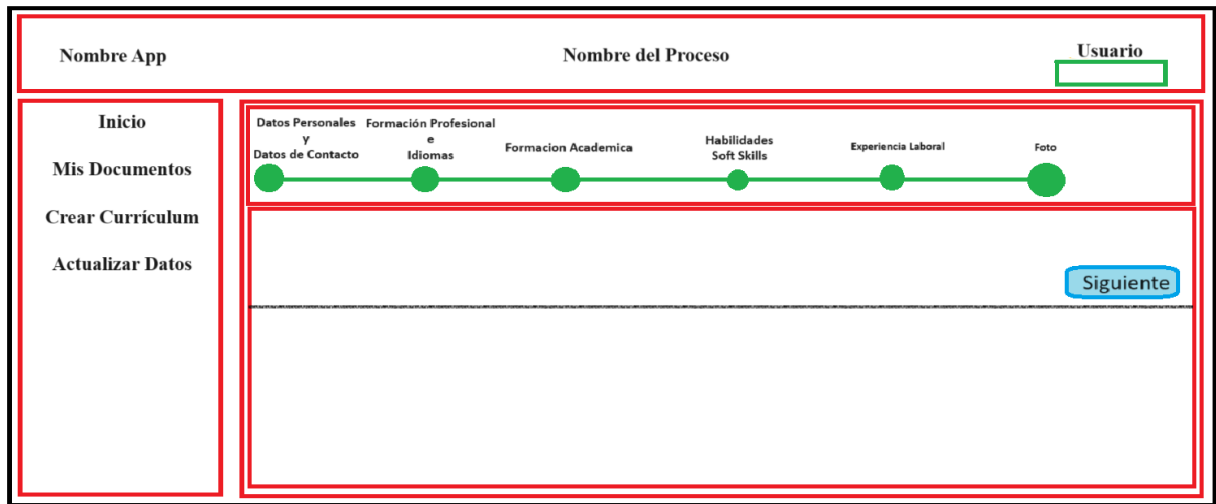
Nombre App

Nombre del Proceso

Usuario

Inicio

Mis Documentos

Crear Currículum

Actualizar Datos

Datos Personales y Datos de Contacto

Formación Profesional e Idiomas

Formacion Academica

Habilidades Soft Skills

Experiencia Laboral

Foto

Siguiente